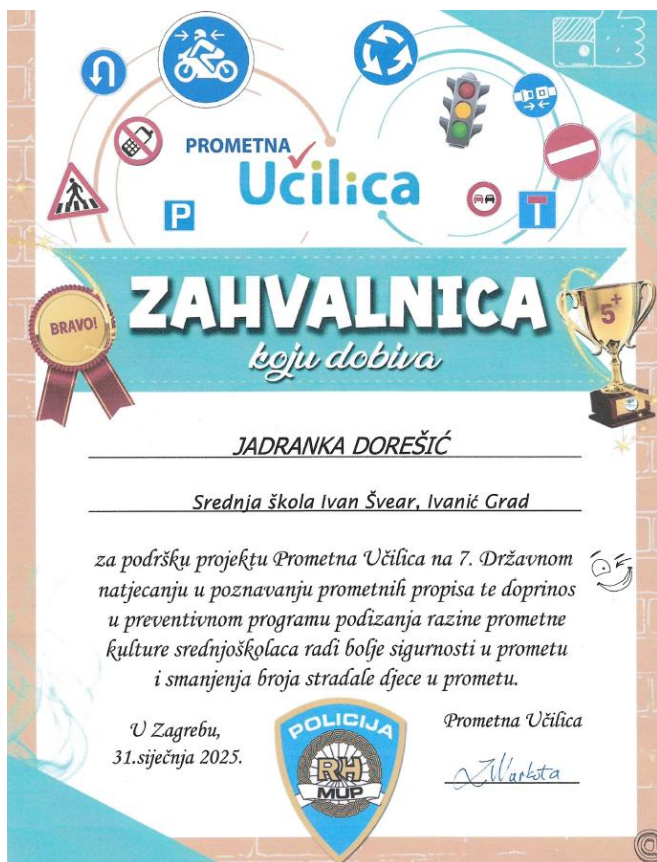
PROMETNA Učilica

BRAVO!

ZAHVALNICA
koju dobiva

5+

JADRANKA DOREŠIĆ

Srednja škola Ivan Švear, Ivanić Grad

za podršku projektu Prometna Učilica na 7. Državnom natjecanju u poznavanju prometnih propisa te doprinos u preventivnom programu podizanja razine prometne kulture srednjoškolaca radi bolje sigurnosti u prometu i smanjenja broja stradale djece u prometu.

U Zagrebu,
31.siječnja 2025.

POLICIJA
RH
MUP

Prometna Učilica

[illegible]